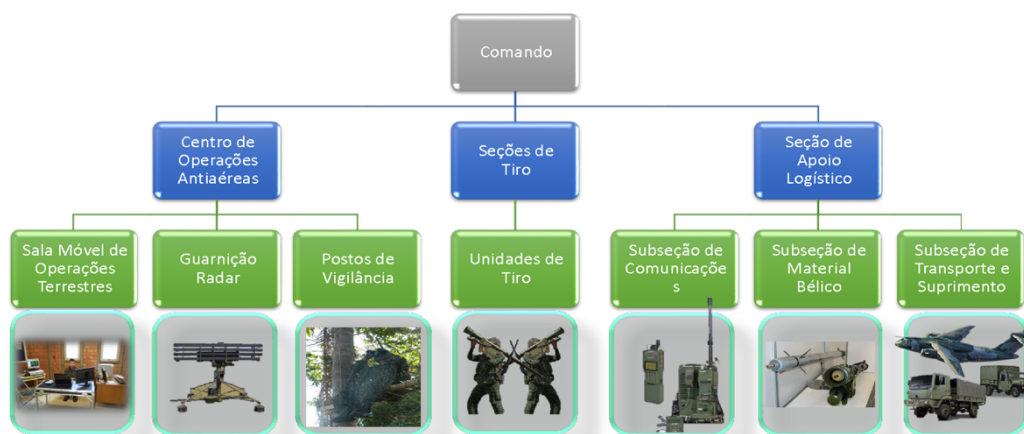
Comando

Centro de Operações Antiaéreas

Seções de Tiro

Seção de Apoio Logístico

Sala Móvel de Operações Terrestres

Guarnição Radar

Postos de Vigilância

Unidades de Tiro

Subseção de Comunicações

Subseção de Material Bélico

Subseção de Transporte e Suprimento